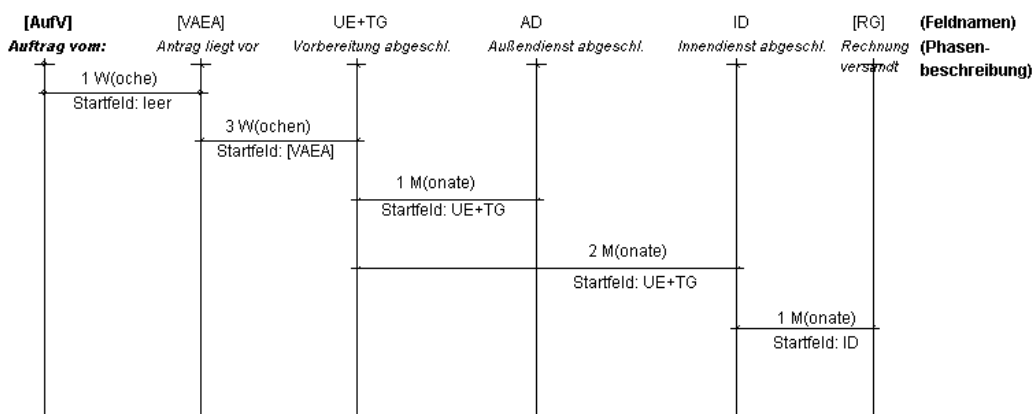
[AufV] [VAEA] UE+TG AD ID [RG] (Feldnamen)

Auftrag vom: Antrag liegt vor Vorbereitung abgeschl. Außendienst abgeschl. Innendienst abgeschl. Rechnung versandt (Phasenbeschreibung)

1 W(oche)
Startfeld: leer

3 W(ochen)
Startfeld: [VAEA]

1 M(onate)
Startfeld: UE+TG

2 M(onate)
Startfeld: UE+TG

1 M(onate)
Startfeld: ID